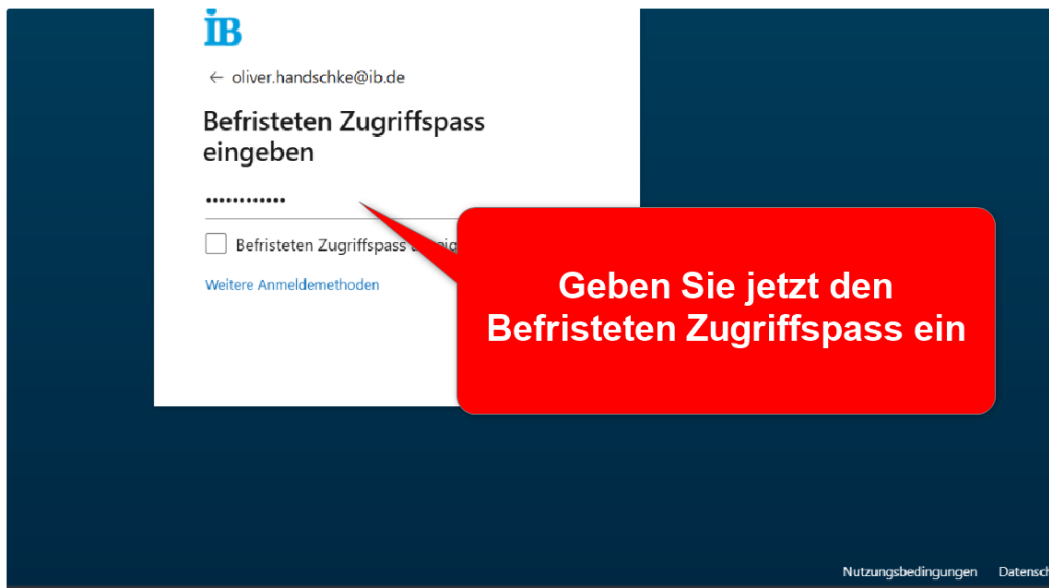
IB

← oliver.handschke@ib.de

Befristeten Zugriffspass eingeben

••••••••••••

Befristeten Zugriffspass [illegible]

Weitere Anmeldemethoden

Geben Sie jetzt den Befristeten Zugriffspass ein

Nutzungsbedingungen Datensch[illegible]